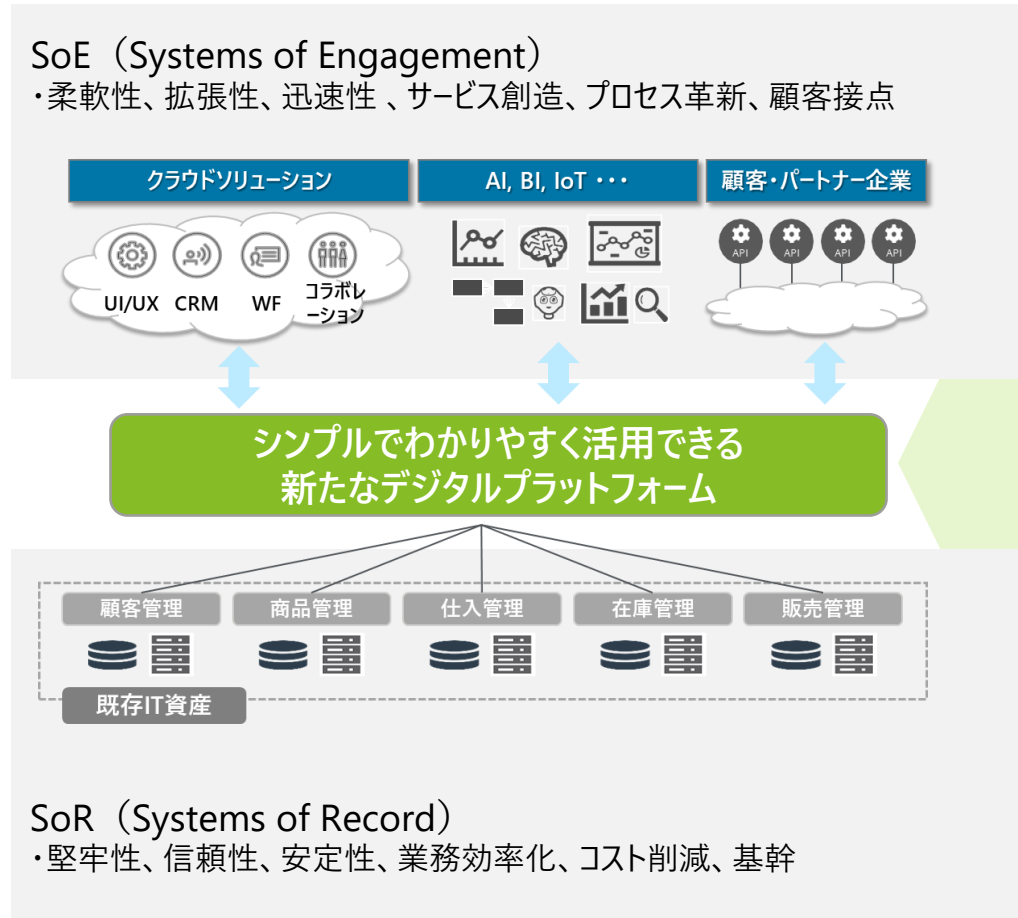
SoE（Systems of Engagement）
・柔軟性、拡張性、迅速性 、サービス創造、プロセス革新、顧客接点

クラウドソリューション

AI, BI, IoT ・・・

顧客・パートナー企業

UI/UX CRM WF コラボレーション

API API API API

シンプルでわかりやすく活用できる
新たなデジタルプラットフォーム

顧客管理 商品管理 仕入管理 在庫管理 販売管理

既存IT資産

SoR（Systems of Record）
・堅牢性、信頼性、安定性、業務効率化、コスト削減、基幹